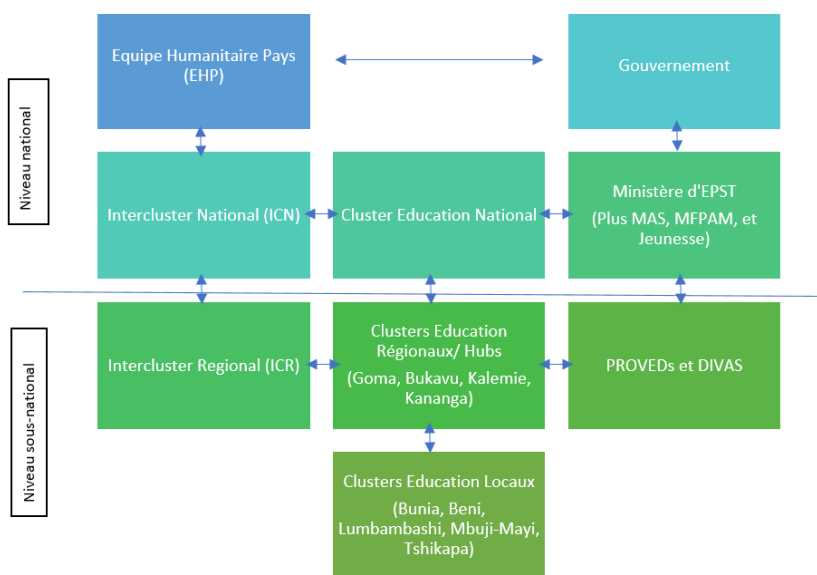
Niveau national

Equipe Humanitaire Pays (EHP)

Gouvernement

Intercluster National (ICN)

Cluster Education National

Ministère d'EPST

(Plus MAS, MFPAM, et Jeunesse)

Niveau sous-national

Intercluster Regional (ICR)

Clusters Education Régionaux/ Hubs

(Goma, Bukavu, Kalemie, Kananga)

PROVEDs et DIVAS

Clusters Education Locaux

(Bunia, Beni, Lumbambashi, Mbuji-Mayi, Tshikapa)